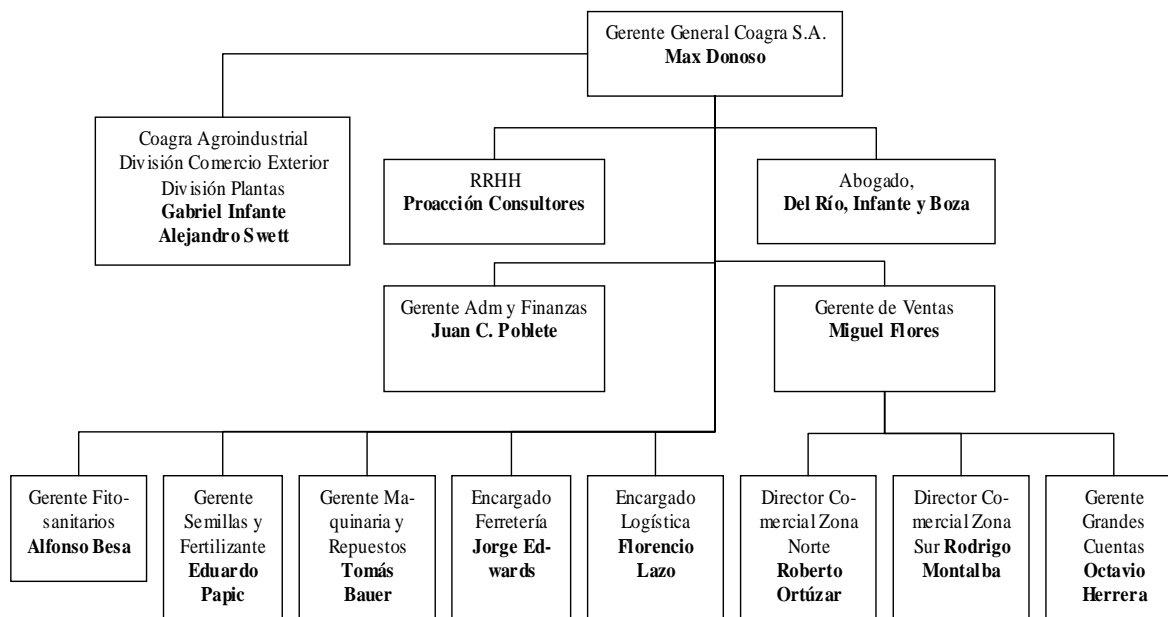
Gerente General Coagra S.A.
**Max Donoso**

Coagra Agroindustrial
División Comercio Exterior
División Plantas
**Gabriel Infante**
**Alejandro Swett**

RRHH
**Proacción Consultores**

Abogado,
**Del Río, Infante y Boza**

Gerente Adm y Finanzas
**Juan C. Poblete**

Gerente de Ventas
**Miguel Flores**

Gerente Fitosanitarios
**Alfonso Besa**

Gerente Semillas y Fertilizante
**Eduardo Papic**

Gerente Maquinaria y Repuestos
**Tomás Bauer**

Encargado Ferretería
**Jorge Edwards**

Encargado Logística
**Florencio Lazo**

Director Comercial Zona Norte
**Roberto Ortúzar**

Director Comercial Zona Sur **Rodrigo Montalba**

Gerente Grandes Cuentas
**Octavio Herrera**